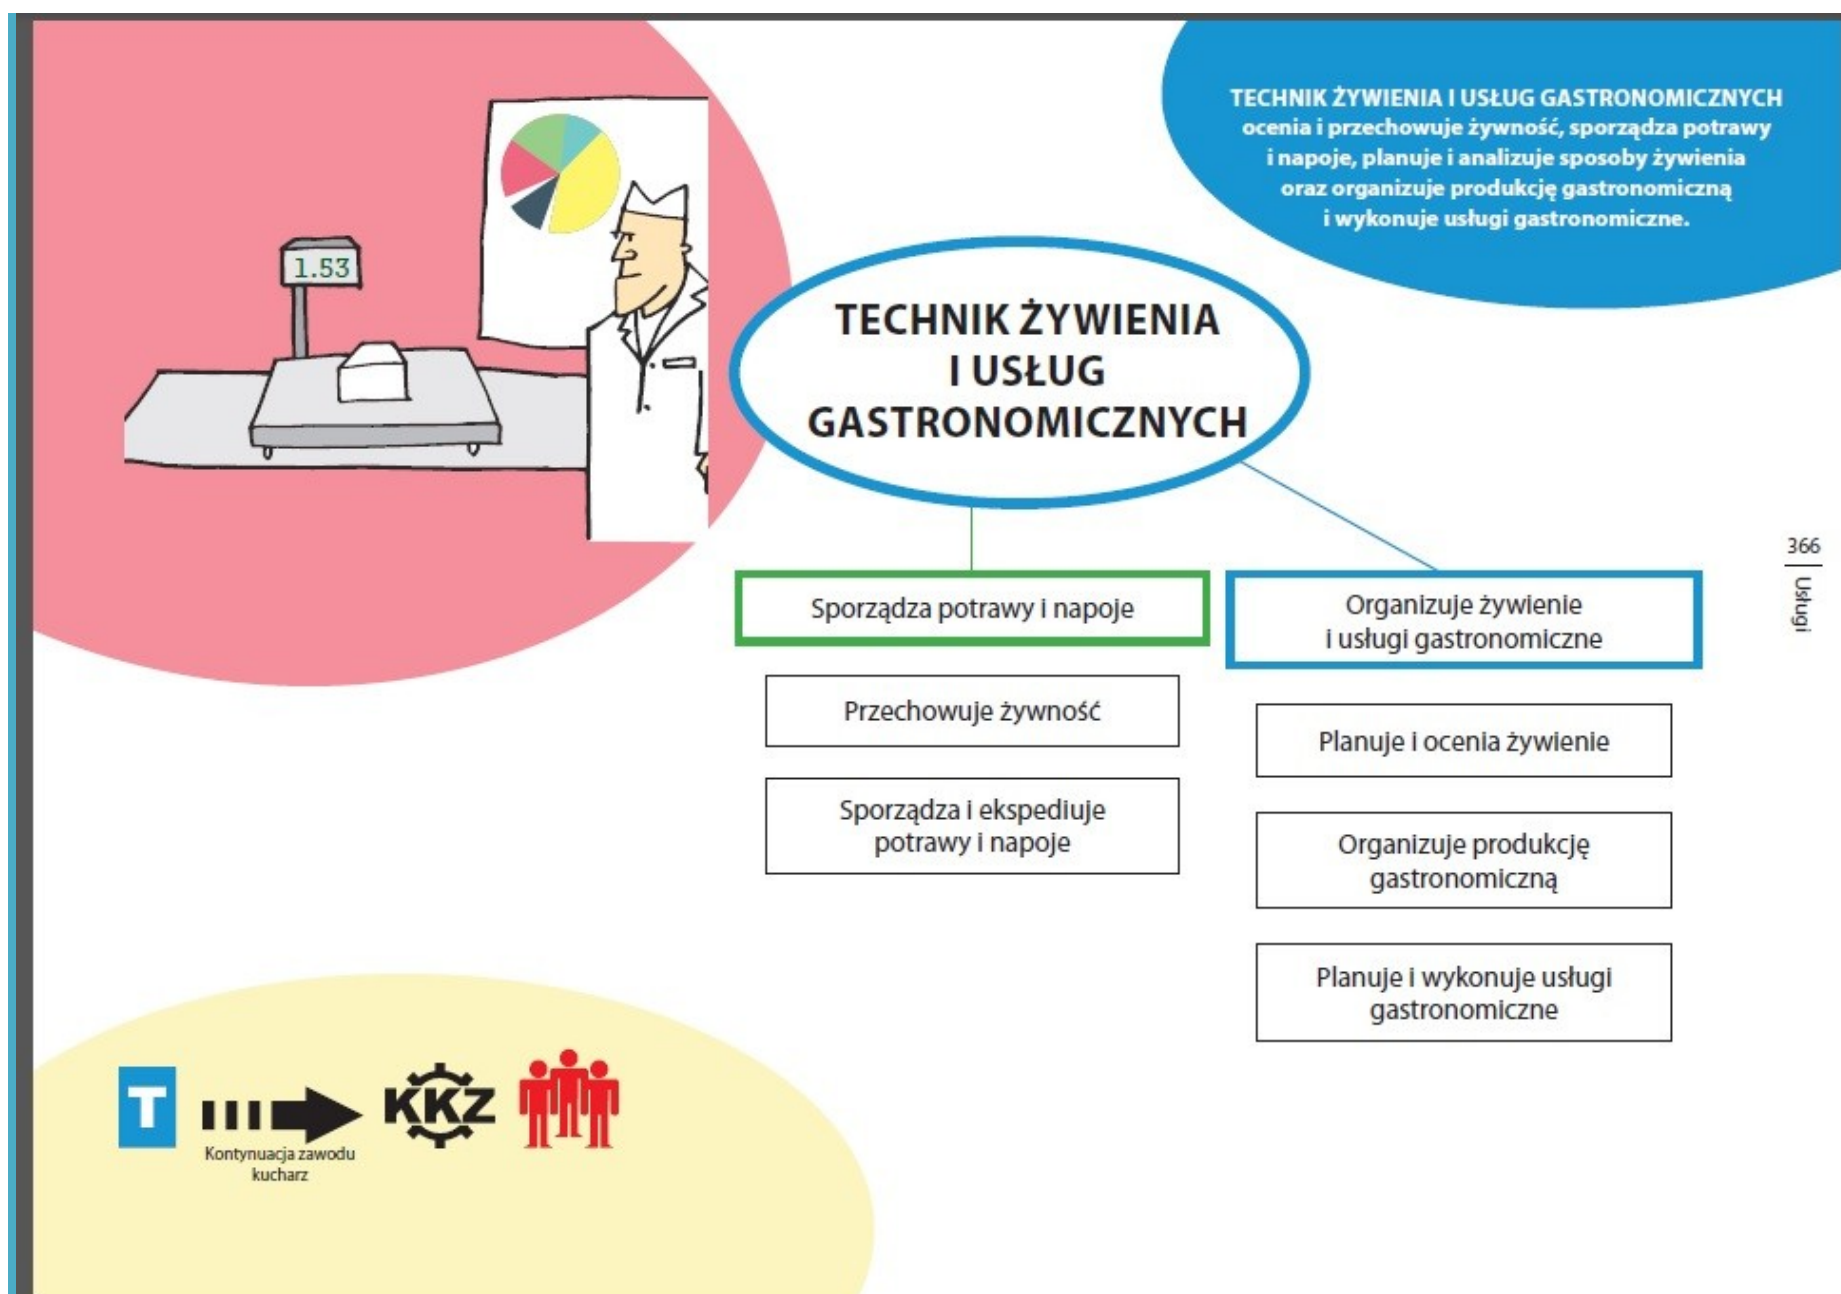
TECHNIK ŻYWIENIA I USŁUG GASTRONOMICZNYCH ocenia i przechowuje żywność, sporządza potrawy i napoje, planuje i analizuje sposoby żywienia oraz organizuje produkcję gastronomiczną i wykonuje usługi gastronomiczne.

1.53

TECHNIK ŻYWIENIA I USŁUG GASTRONOMICZNYCH

Sporządza potrawy i napoje

Przechowuje żywność

Sporządza i ekspediuje potrawy i napoje

Organizuje żywienie i usługi gastronomiczne

Planuje i ocenia żywienie

Organizuje produkcję gastronomiczną

Planuje i wykonuje usługi gastronomiczne

366

Usługi

T

Kontynuacja zawodu kucharz

KKZ